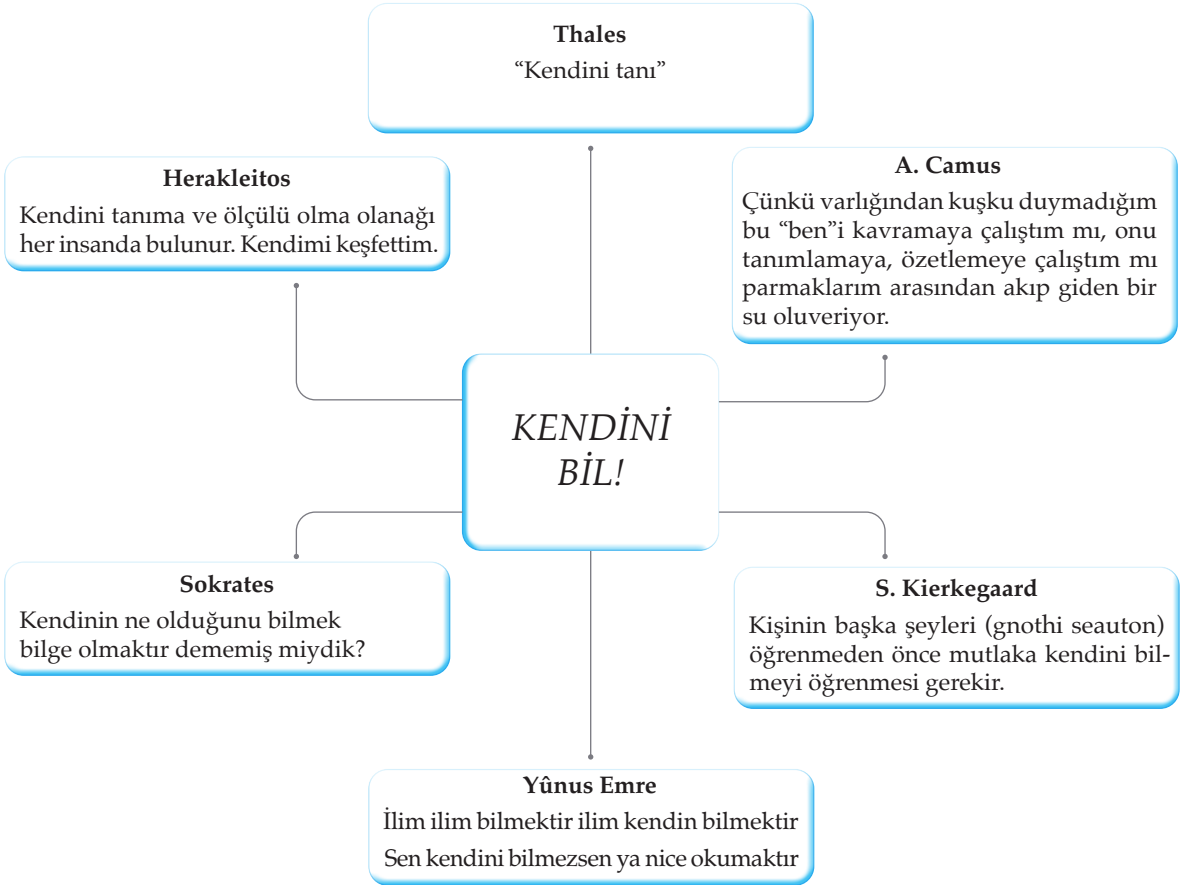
**Thales**
“Kendini tanı”

**Herakleitos**
Kendini tanıma ve ölçülü olma olanağı her insanda bulunur. Kendimi keşfettim.

**A. Camus**
Çünkü varlığından kuşku duymadığım bu “ben”i kavramaya çalıştım mı, onu tanımlamaya, özetlemeye çalıştım mı parmaklarım arasından akıp giden bir su oluveriyor.

KENDİNİ BİL!

**Sokrates**
Kendinin ne olduğunu bilmek bilge olmaktır dememiş miydik?

**S. Kierkegaard**
Kişinin başka şeyleri (gnothi seauton) öğrenmeden önce mutlaka kendini bilmeyi öğrenmesi gerekir.

**Yûnus Emre**
İlim ilim bilmektir ilim kendin bilmektir
Sen kendini bilmezsen ya nice okumaktır